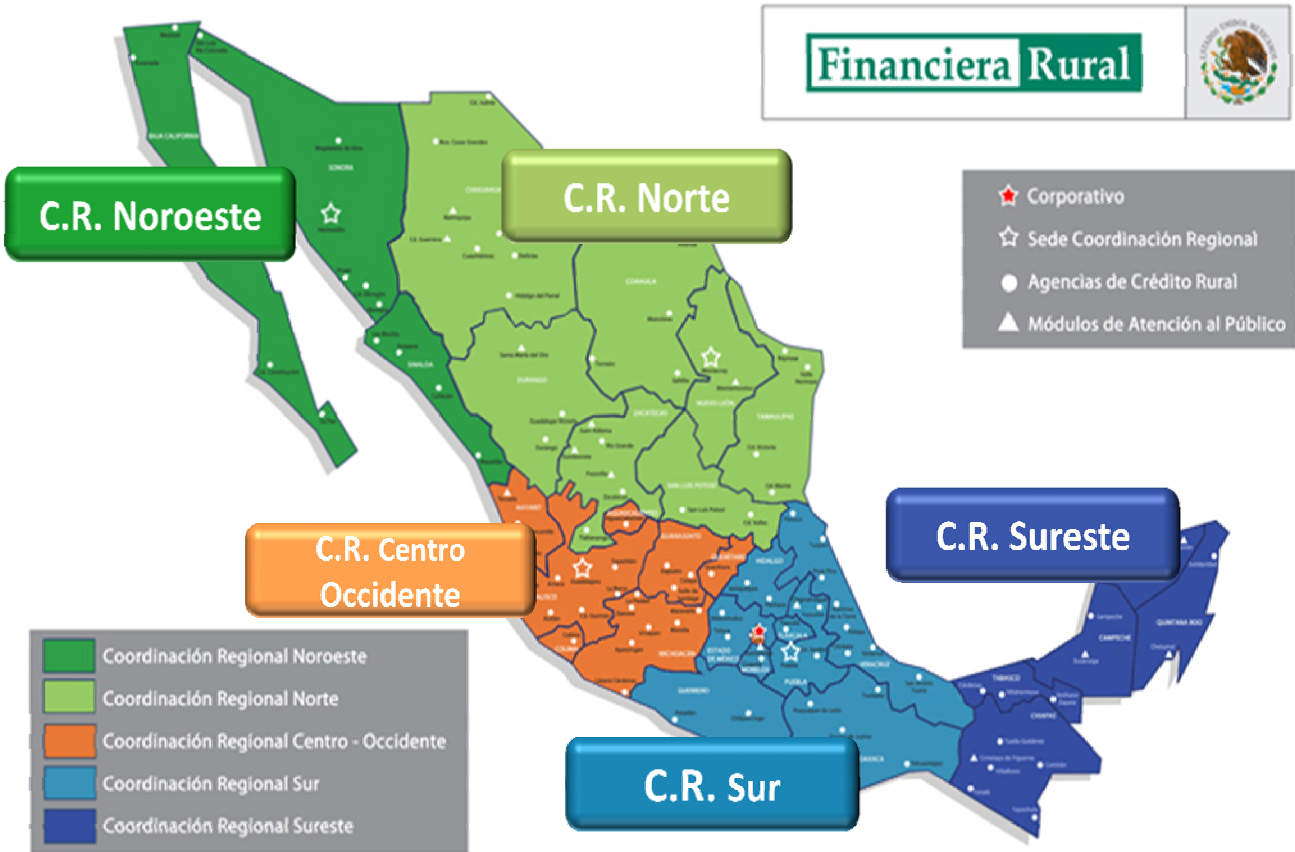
Financiera Rural

C.R. Noroeste

C.R. Norte

Corporativo
Sede Coordinación Regional
Agencias de Crédito Rural
Módulos de Atención al Público

C.R. Sureste

C.R. Centro Occidente

Coordinación Regional Noroeste
Coordinación Regional Norte
Coordinación Regional Centro - Occidente
Coordinación Regional Sur
Coordinación Regional Sureste

C.R. Sur